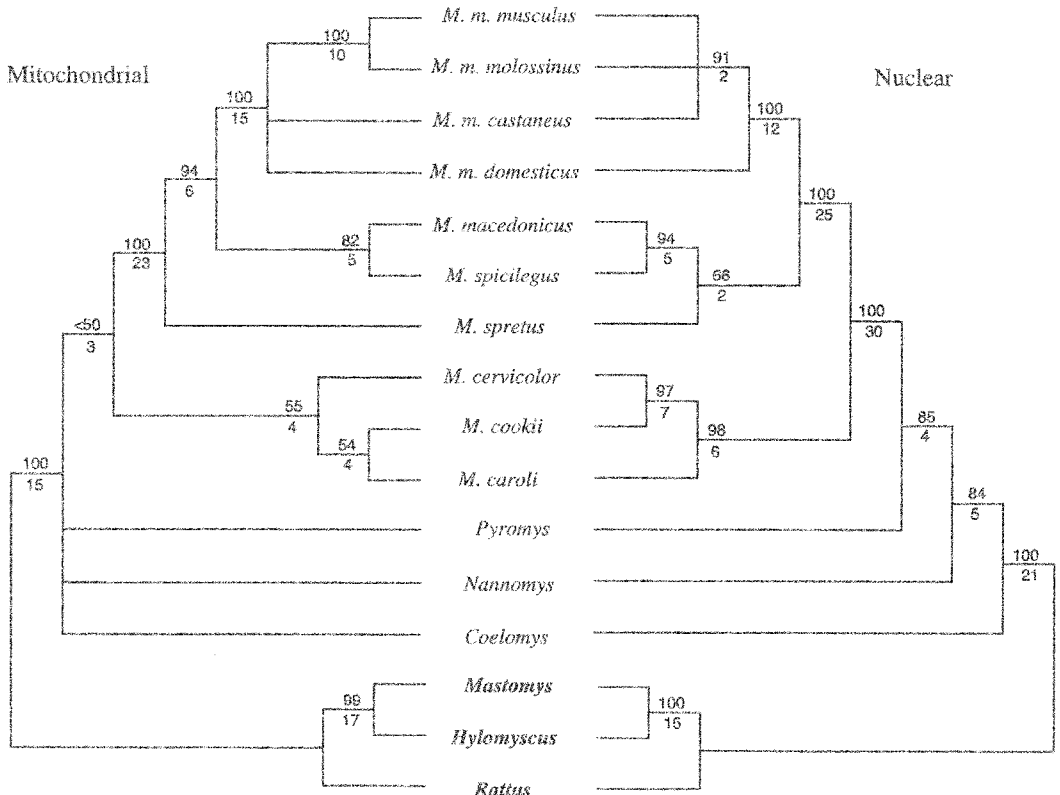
Mitochondrial

Nuclear

M. m. musculus
M. m. molossinus
M. m. castaneus
M. m. domesticus
M. macedonicus
M. spicilegus
M. spretus
M. cervicolor
M. cookii
M. caroli
Pyromys
Nannomys
Coelomys
Mastomys
Hylomyscus
Rattus

100
10

100
15

94
6

82
5

100
23

<50
3

55
4

54
4

100
15

99
17

91
2

100
12

94
5

66
2

100
25

97
7

98
6

100
30

85
4

84
5

100
21

100
15